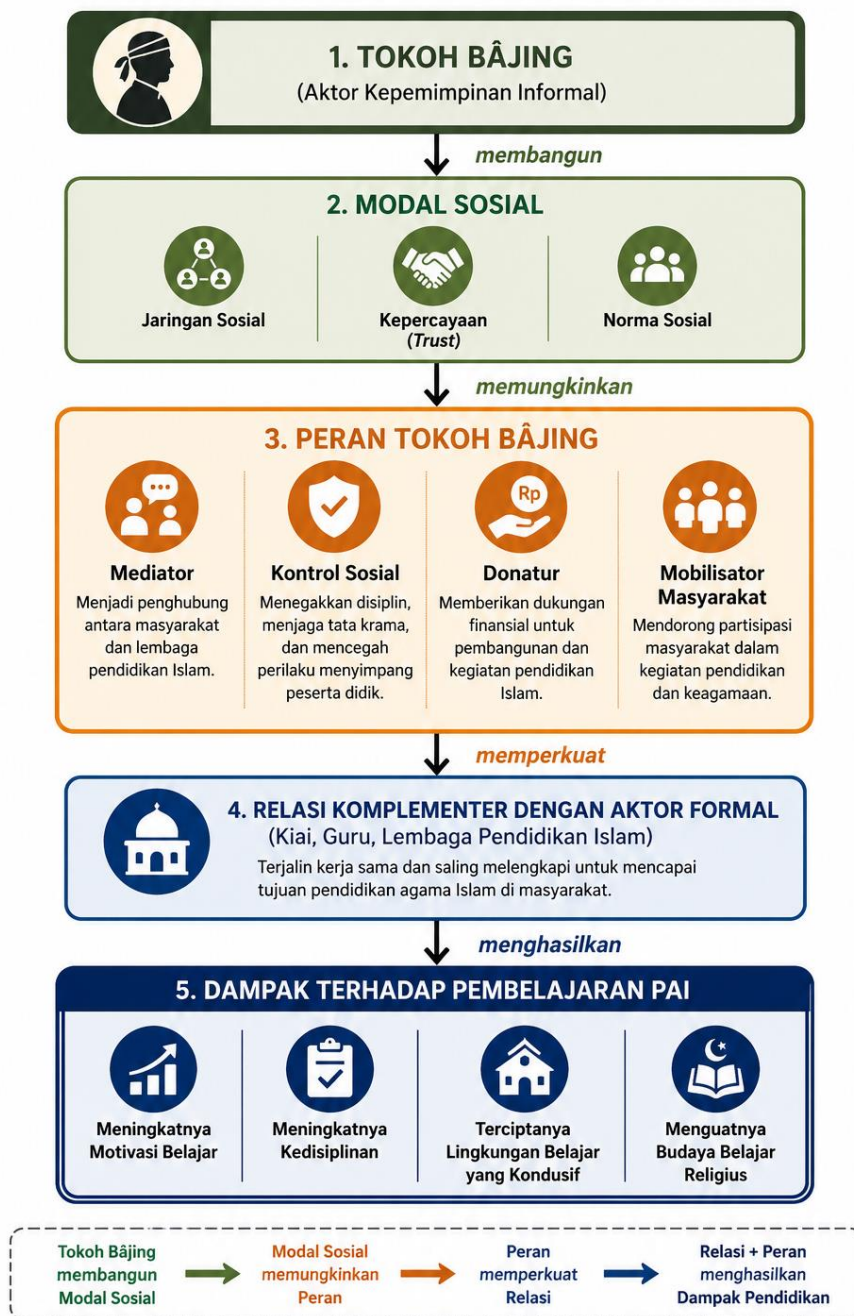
1. TOKOH BÂJING
(Aktor Kepemimpinan Informal)

membangun

2. MODAL SOSIAL

Jaringan Sosial

Kepercayaan (Trust)

Norma Sosial

memungkinkan

3. PERAN TOKOH BÂJING

Rp

Mediator
Menjadi penghubung antara masyarakat dan lembaga pendidikan Islam.

Kontrol Sosial
Menegakkan disiplin, menjaga tata krama, dan mencegah perilaku menyimpang peserta didik.

Donatur
Memberikan dukungan finansial untuk pembangunan dan kegiatan pendidikan Islam.

Mobilisator Masyarakat
Mendorong partisipasi masyarakat dalam kegiatan pendidikan dan keagamaan.

memperkuat

4. RELASI KOMPLEMENTER DENGAN AKTOR FORMAL
(Kiai, Guru, Lembaga Pendidikan Islam)
Terjalin kerja sama dan saling melengkapi untuk mencapai tujuan pendidikan agama Islam di masyarakat.

menghasilkan

5. DAMPAK TERHADAP PEMBELAJARAN PAI

Meningkatnya Motivasi Belajar

Meningkatnya Kedisiplinan

Terciptanya Lingkungan Belajar yang Kondusif

Menguatnya Budaya Belajar Religius

Tokoh Bâjing membangun Modal Sosial → Modal Sosial memungkinkan Peran → Peran memperkuat Relasi → Relasi + Peran menghasilkan Dampak Pendidikan